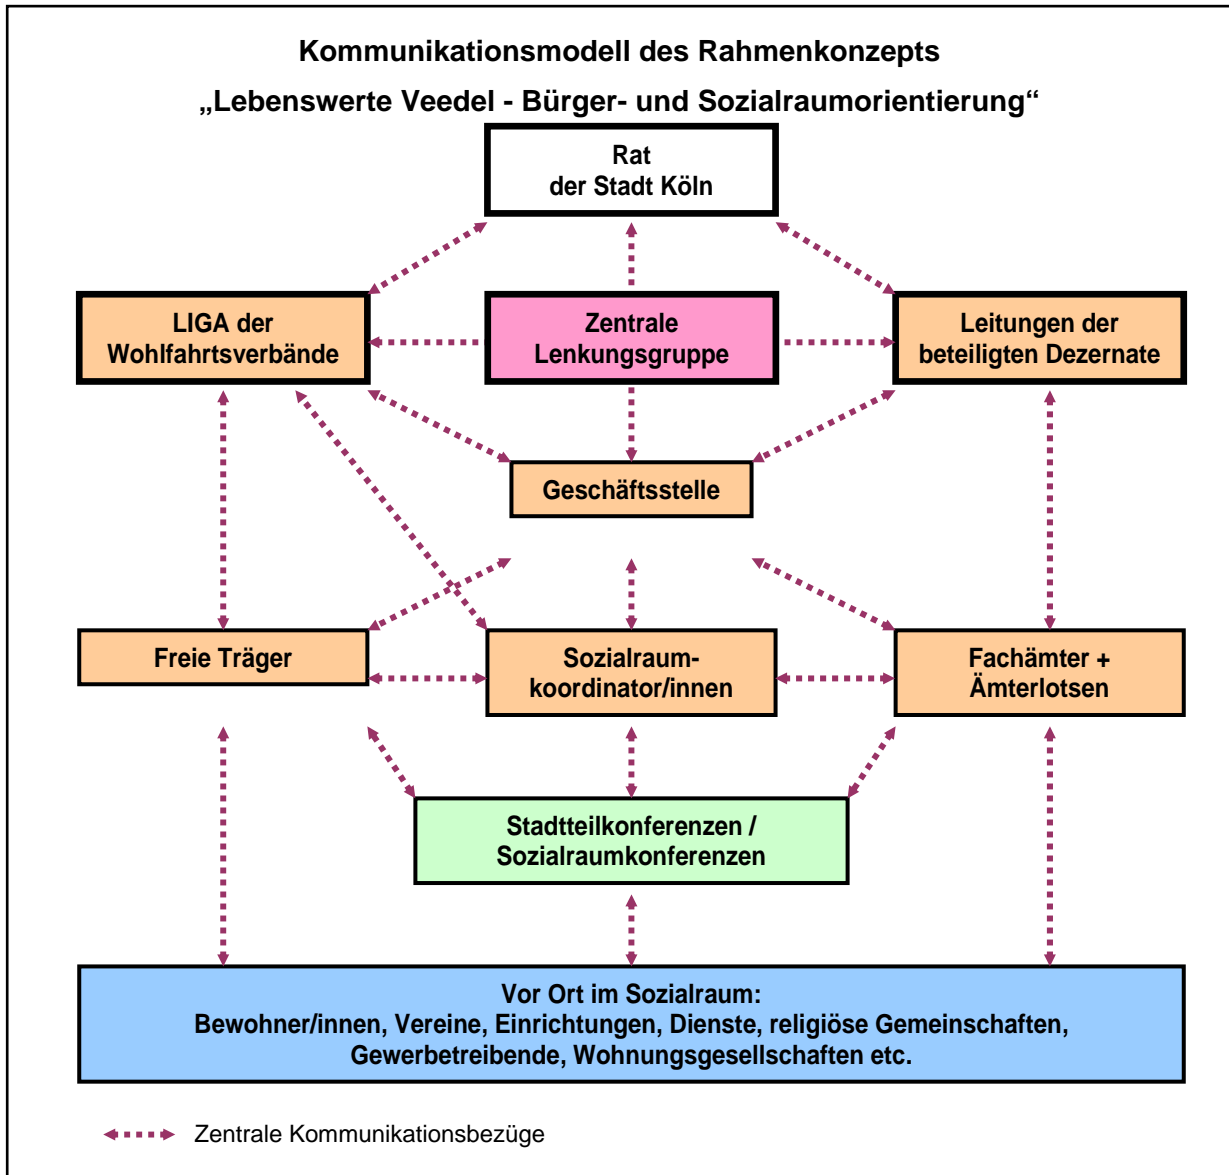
Kommunikationsmodell des Rahmenkonzepts

„Lebenswerte Veedel - Bürger- und Sozialraumorientierung“

Rat
der Stadt Köln

LIGA der
Wohlfahrtsverbände

Zentrale
Lenkungsgruppe

Leitungen der
beteiligten Dezernate

Geschäftsstelle

Freie Träger

Sozialraum-
koordinator/innen

Fachämter +
Ämterlotsen

Stadtteilkonferenzen /
Sozialraumkonferenzen

Vor Ort im Sozialraum:
Bewohner/innen, Vereine, Einrichtungen, Dienste, religiöse Gemeinschaften,
Gewerbetreibende, Wohnungsgesellschaften etc.

Zentrale Kommunikationsbezüge